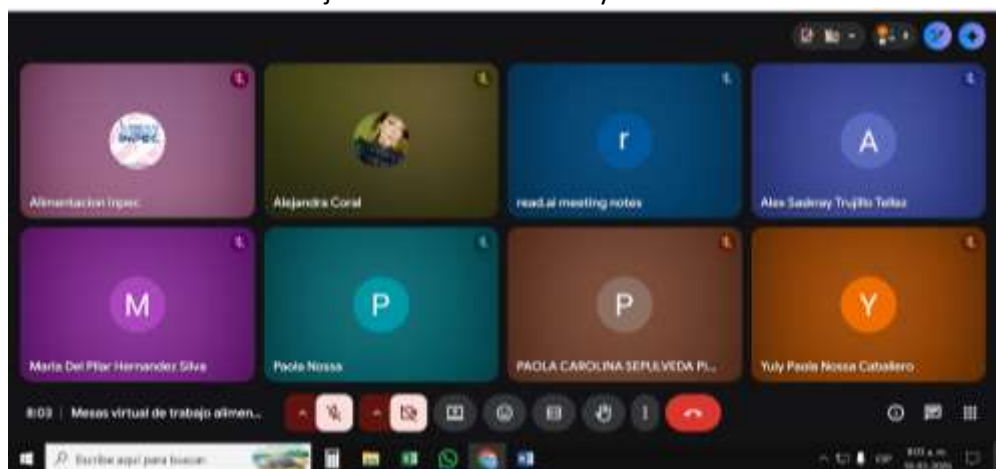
Alimentacion Inpec

Alejandra Coral

r

read.ai meeting notes

A

Alex Sadenay Trujillo Tellez

M

Maria Del Pilar Hernandez Silva

P

Paola Nossa

P

PAOLA CAROLINA SEPULVEDA P...

Y

Yuly Paola Nossa Caballero

8:03 | Mesas virtual de trabajo alimen...

Escribe aquí para buscar

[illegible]